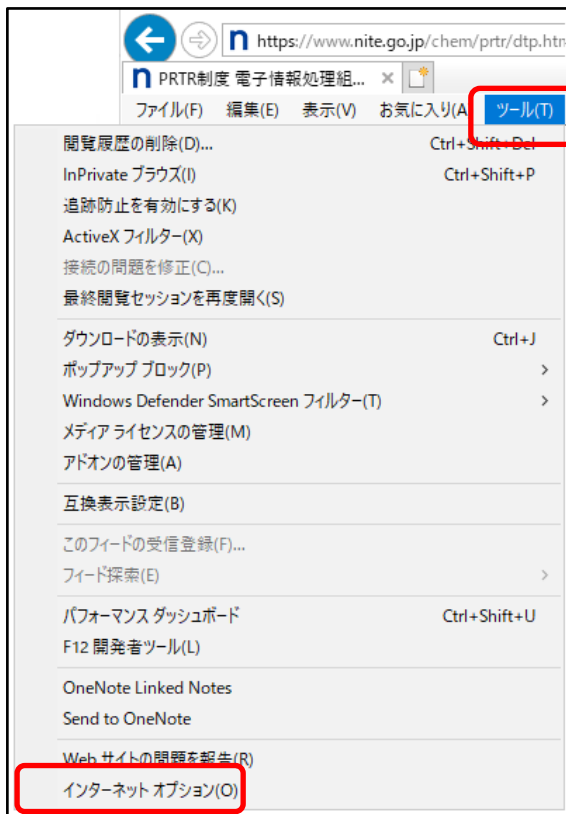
https://www.nite.go.jp/chem/prtr/dtp.htm

PRTR制度 電子情報処理組...

ファイル(F) 編集(E) 表示(V) お気に入り(A) ツール(T)

閲覧履歴の削除(D)... Ctrl+Shift+Del
InPrivate ブラウズ(I) Ctrl+Shift+P
追跡防止を有効にする(K)
ActiveX フィルター(X)
接続の問題を修正(C)...
最終閲覧セッションを再度開く(S)

ダウンロードの表示(N) Ctrl+J
ポップアップ ブロック(P)
Windows Defender SmartScreen フィルター(T)
メディア ライセンスの管理(M)
アドオンの管理(A)

互換表示設定(B)

このフィードの受信登録(F)...
フィード探索(E)

パフォーマンス ダッシュボード Ctrl+Shift+U
F12 開発者ツール(L)

OneNote Linked Notes
Send to OneNote

Web サイトの問題を報告(R)
インターネット オプション(O)